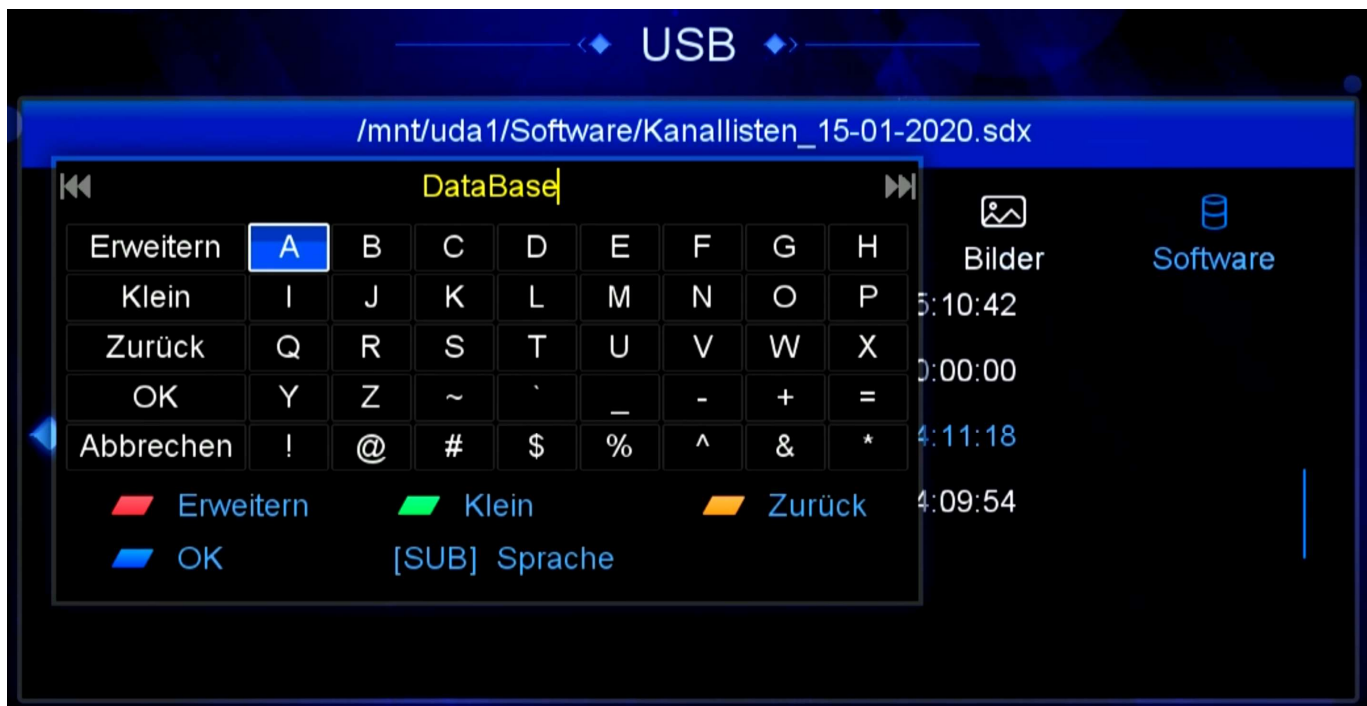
USB

/mnt/uda1/Software/Kanallisten_15-01-2020.sdx

DataBase

| Erweitern | A | B | C | D | E | F | G | H |
|---|---|---|---|---|---|---|---|---|
| Klein | I | J | K | L | M | N | O | P |
| Zurück | Q | R | S | T | U | V | W | X |
| OK | Y | Z | ~ | ` | _ | - | + | = |
| Abbrechen | ! | @ | # | $ | % | ^ | & | * |

Erweitern Klein Zurück
OK [SUB] Sprache

Bilder Software
5:10:42
0:00:00
4:11:18
4:09:54